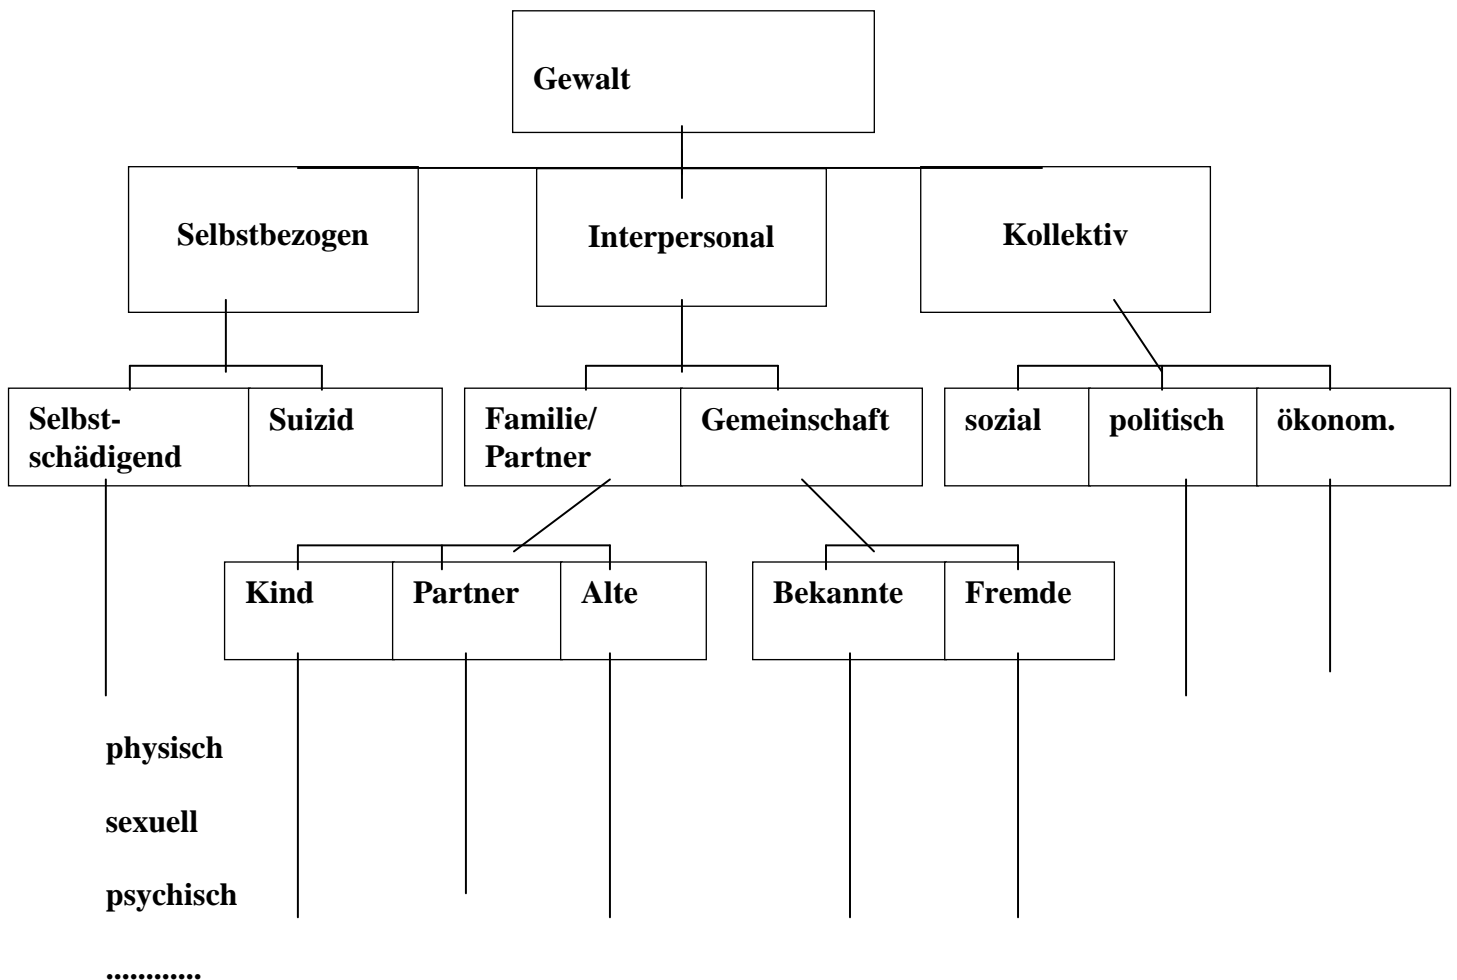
Gewalt

Selbstbezogen

Interpersonal

Kollektiv

Selbst-schädigend

Suizid

Familie/ Partner

Gemeinschaft

sozial

politisch

ökonom.

Kind

Partner

Alte

Bekannte

Fremde

physisch

sexuell

psychisch

............